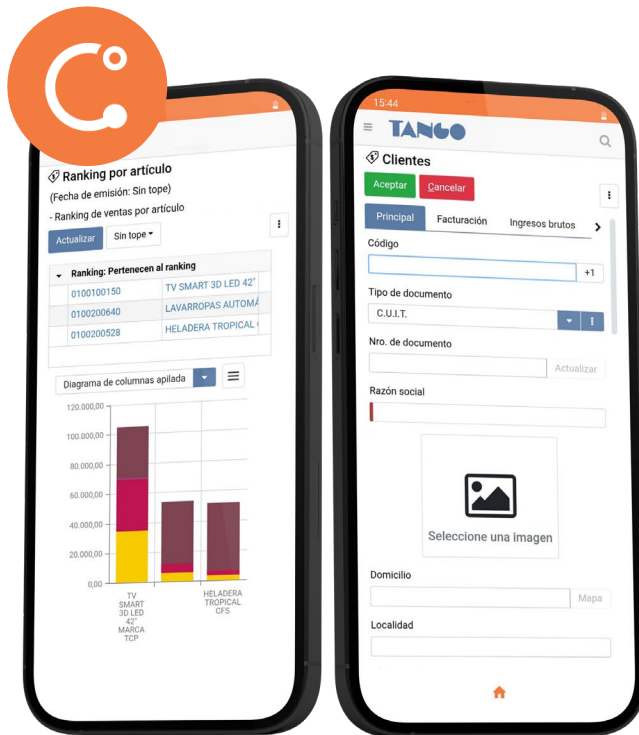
Ranking por artículo

(Fecha de emisión: Sin tope)

- Ranking de ventas por artículo

Actualizar

Sin tope

| Ranking: Pertenecen al ranking | |
|---|---|
| 0100100150 | TV SMART 3D LED 42" |
| 0100200640 | LAVARROPAS AUTOMÁ |
| 0100200528 | HELADERA TROPICAL ( |

Diagrama de columnas apilada

120.000,00
100.000,00
80.000,00
60.000,00
40.000,00
20.000,00
0,00

TV SMART 3D LED 42" MARCA TCP

HELADERA TROPICAL CFS

15:44

TANGO

Clientes

Aceptar

Cancelar

Principal

Facturación

Ingresos brutos

Código

+1

Tipo de documento

C.U.I.T.

Nro. de documento

Actualizar

Razón social

Seleccione una imagen

Domicilio

Mapa

Localidad